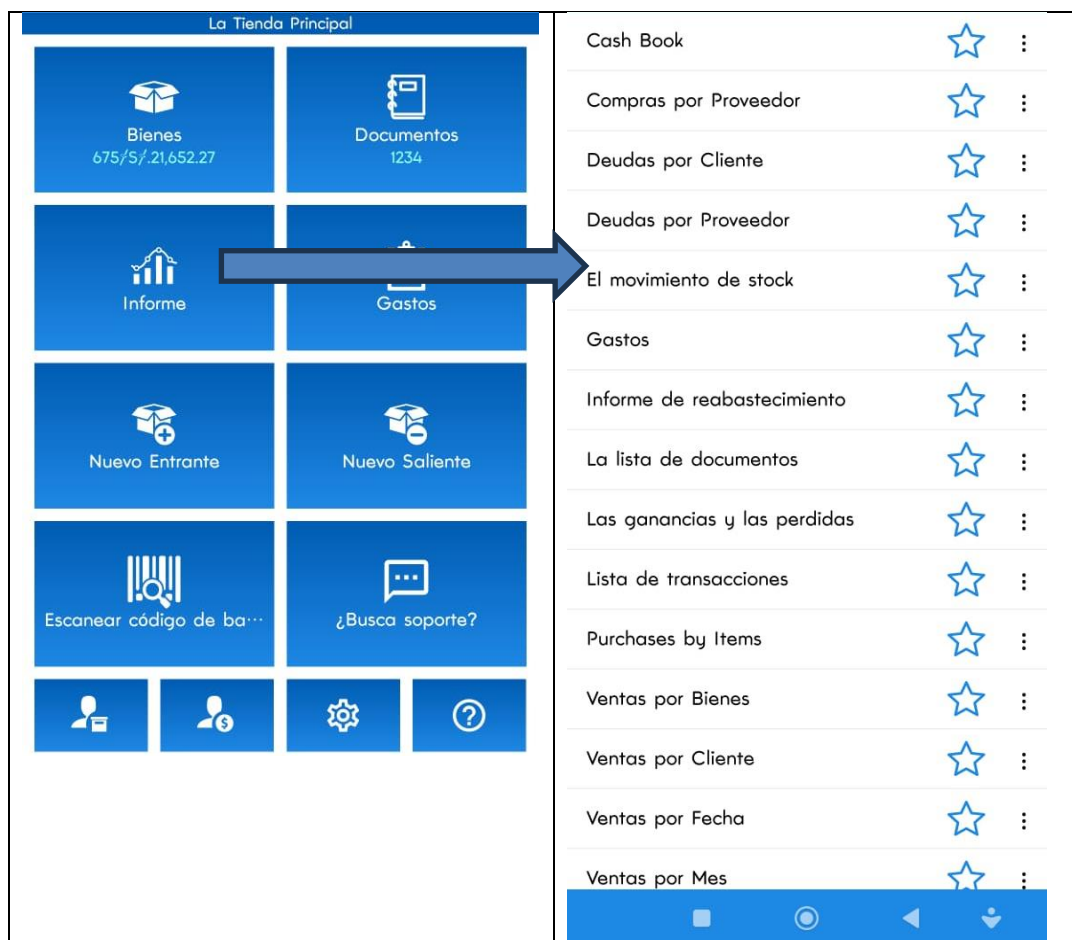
La Tienda Principal

Bienes
675/S/.21,652.27

Documentos
1234

Informe

Gastos

Nuevo Entrante

Nuevo Saliente

Escanear código de ba···

¿Busca soporte?

Cash Book
Compras por Proveedor
Deudas por Cliente
Deudas por Proveedor
El movimiento de stock
Gastos
Informe de reabastecimiento
La lista de documentos
Las ganancias y las perdidas
Lista de transacciones
Purchases by Items
Ventas por Bienes
Ventas por Cliente
Ventas por Fecha
Ventas por Mes